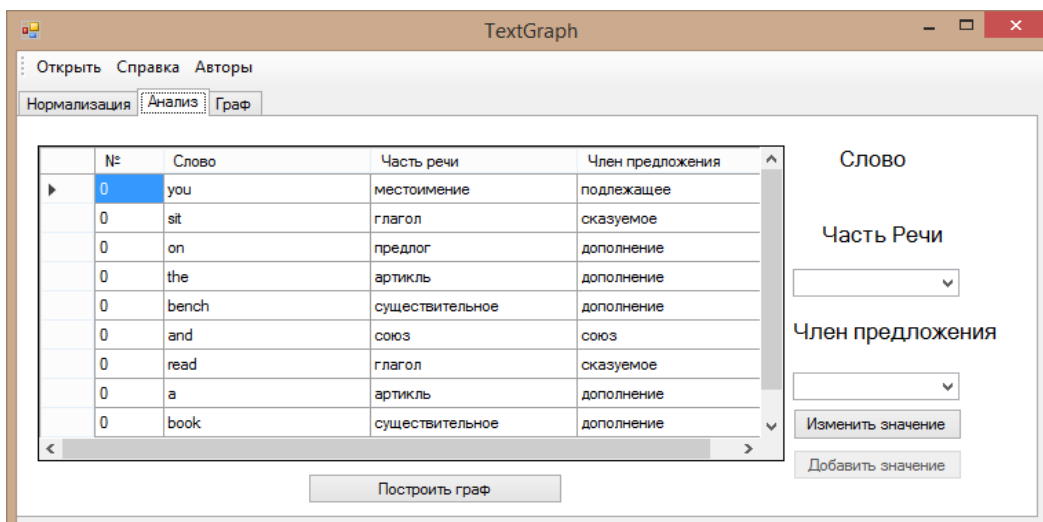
TextGraph

Открыть Справка Авторы

Нормализация Анализ Граф

| № | Слово | Часть речи | Член предложения |
|---|---|---|---|
| 0 | you | местоимение | подлежащее |
| 0 | sit | глагол | сказуемое |
| 0 | on | предлог | дополнение |
| 0 | the | артикль | дополнение |
| 0 | bench | существительное | дополнение |
| 0 | and | союз | союз |
| 0 | read | глагол | сказуемое |
| 0 | a | артикль | дополнение |
| 0 | book | существительное | дополнение |

Слово

Часть Речи

Член предложения

Изменить значение

Добавить значение

Построить граф